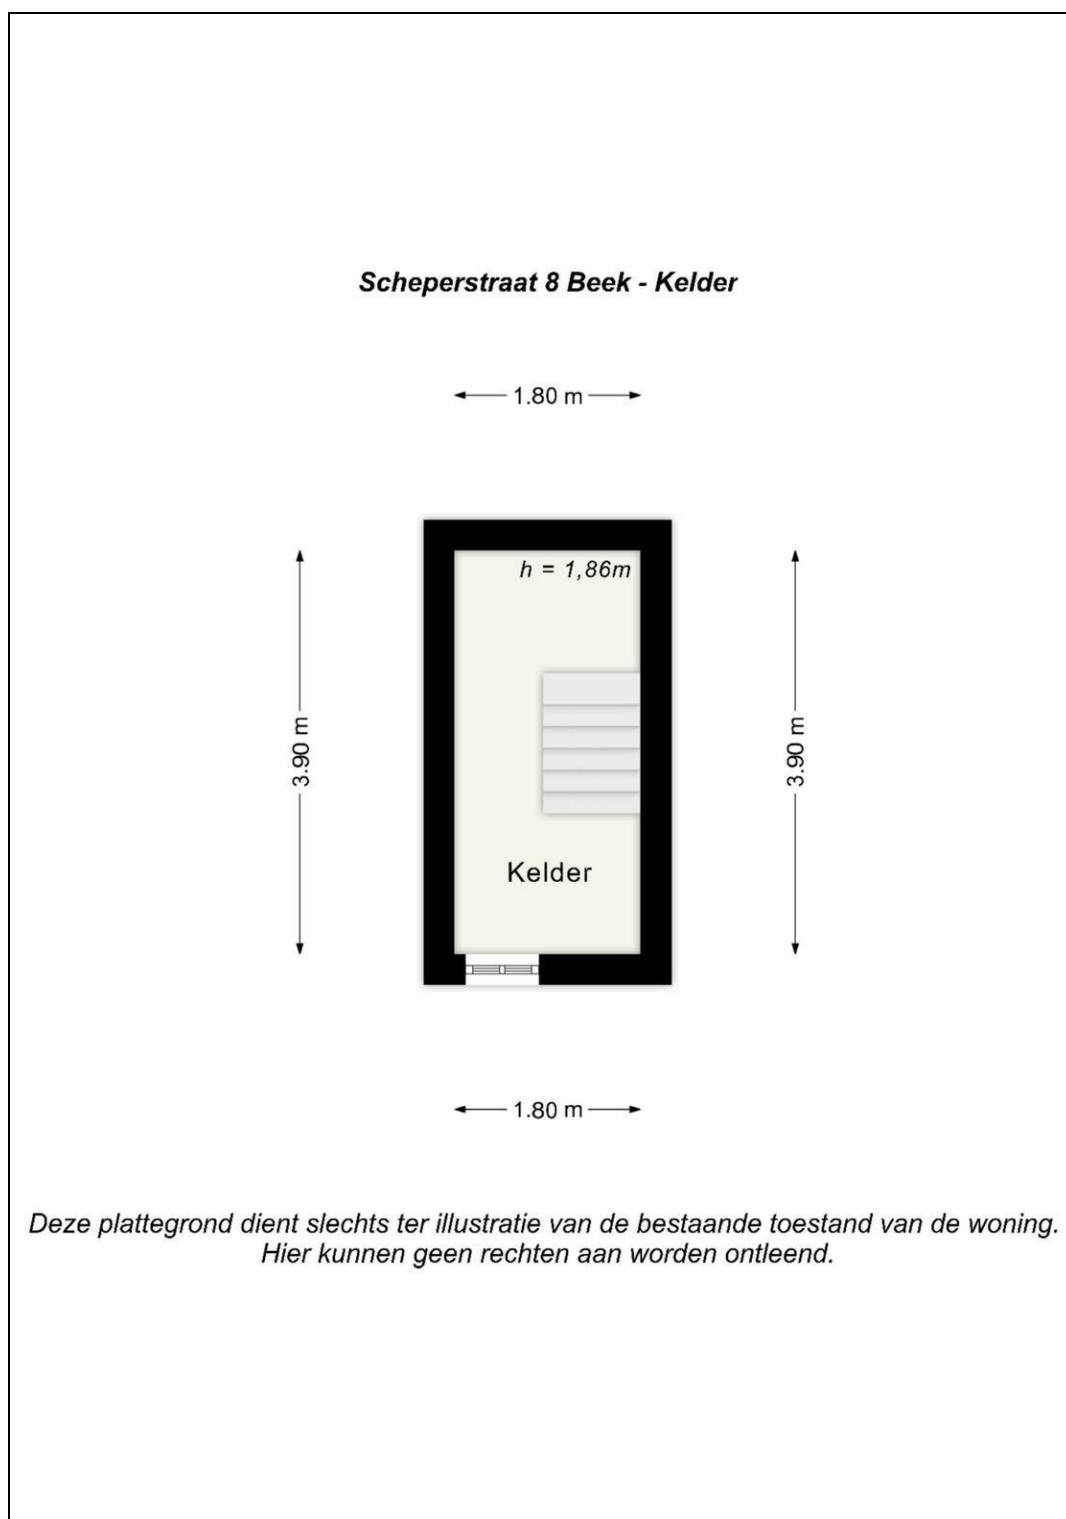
Scheperstraat 8 Beek - Kelder

1.80 m

h = 1,86m

3.90 m

3.90 m

Kelder

1.80 m

Deze plattegrond dient slechts ter illustratie van de bestaande toestand van de woning. Hier kunnen geen rechten aan worden ontleend.